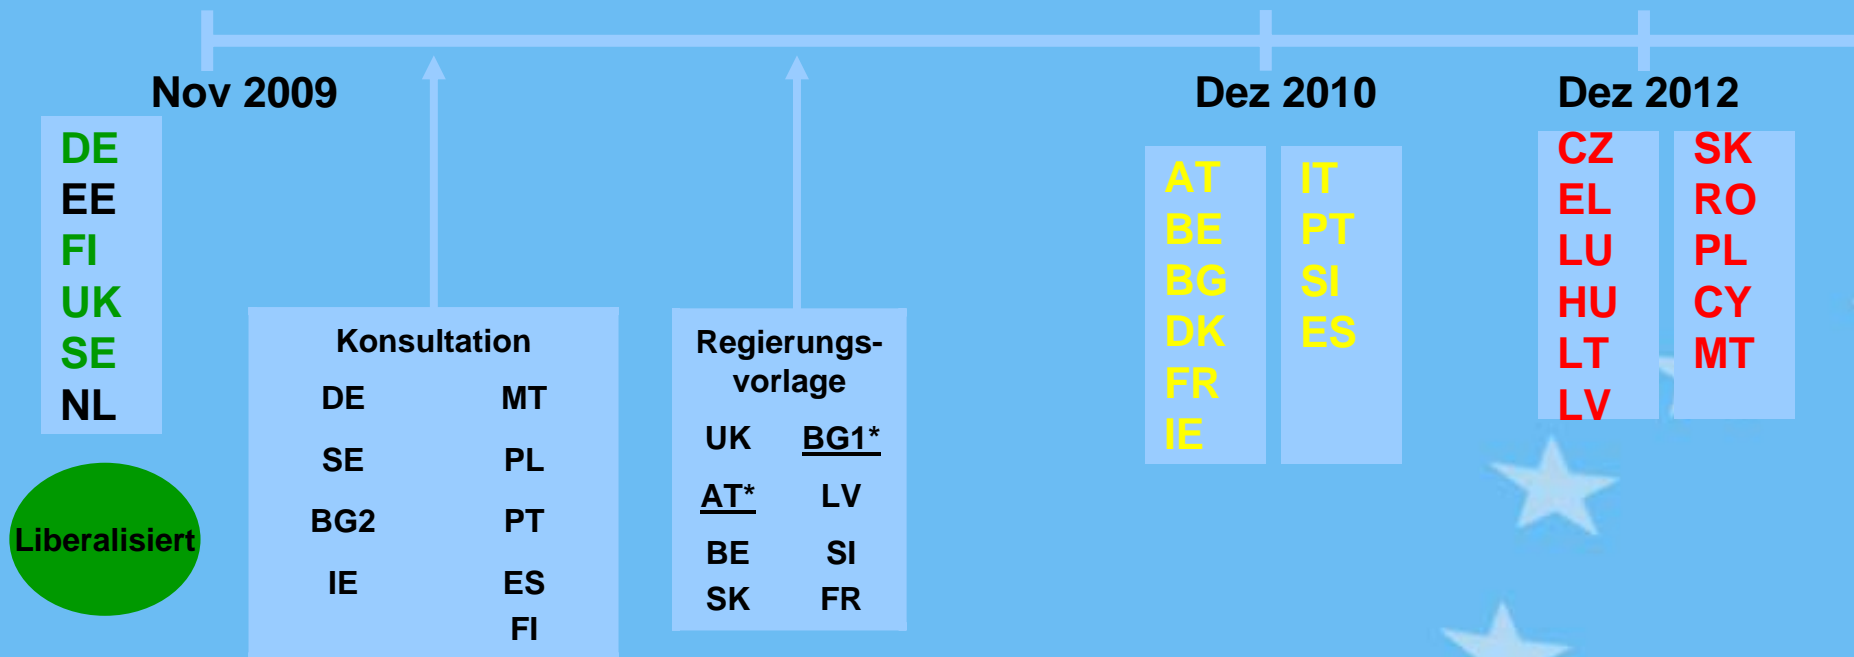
Nov 2009

DE
EE
FI
UK
SE
NL

Liberalisiert

Konsultation

| | |
|---|---|
| DE | MT |
| SE | PL |
| BG2 | PT |
| IE | ES |
| | FI |

Regierungsvorlage

| | |
|---|---|
| UK | BG1* |
| AT* | LV |
| BE | SI |
| SK | FR |

Dez 2010

AT
BE
BG
DK
FR
IE

IT
PT
SI
ES

Dez 2012

CZ
EL
LU
HU
LT
LV

SK
RO
PL
CY
MT